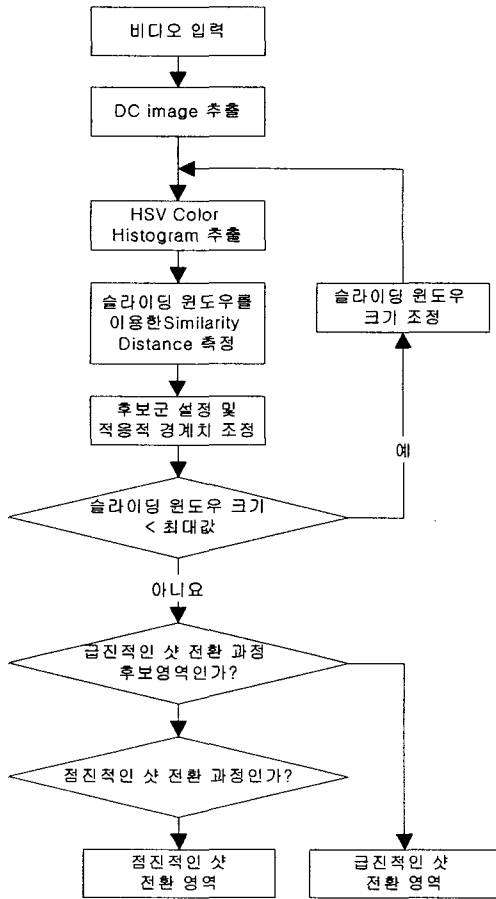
비디오 입력

DC image 추출

HSV Color Histogram 추출

슬라이딩 윈도우를 이용한Similarity Distance 측정

후보군 설정 및 적응적 경계치 조정

슬라이딩 윈도우 크기 < 최대값

예

슬라이딩 윈도우 크기 조정

아니요

급진적인 샷 전환 과정 후보영역인가?

점진적인 샷 전환 과정인가?

점진적인 샷 전환 영역

급진적인 샷 전환 영역